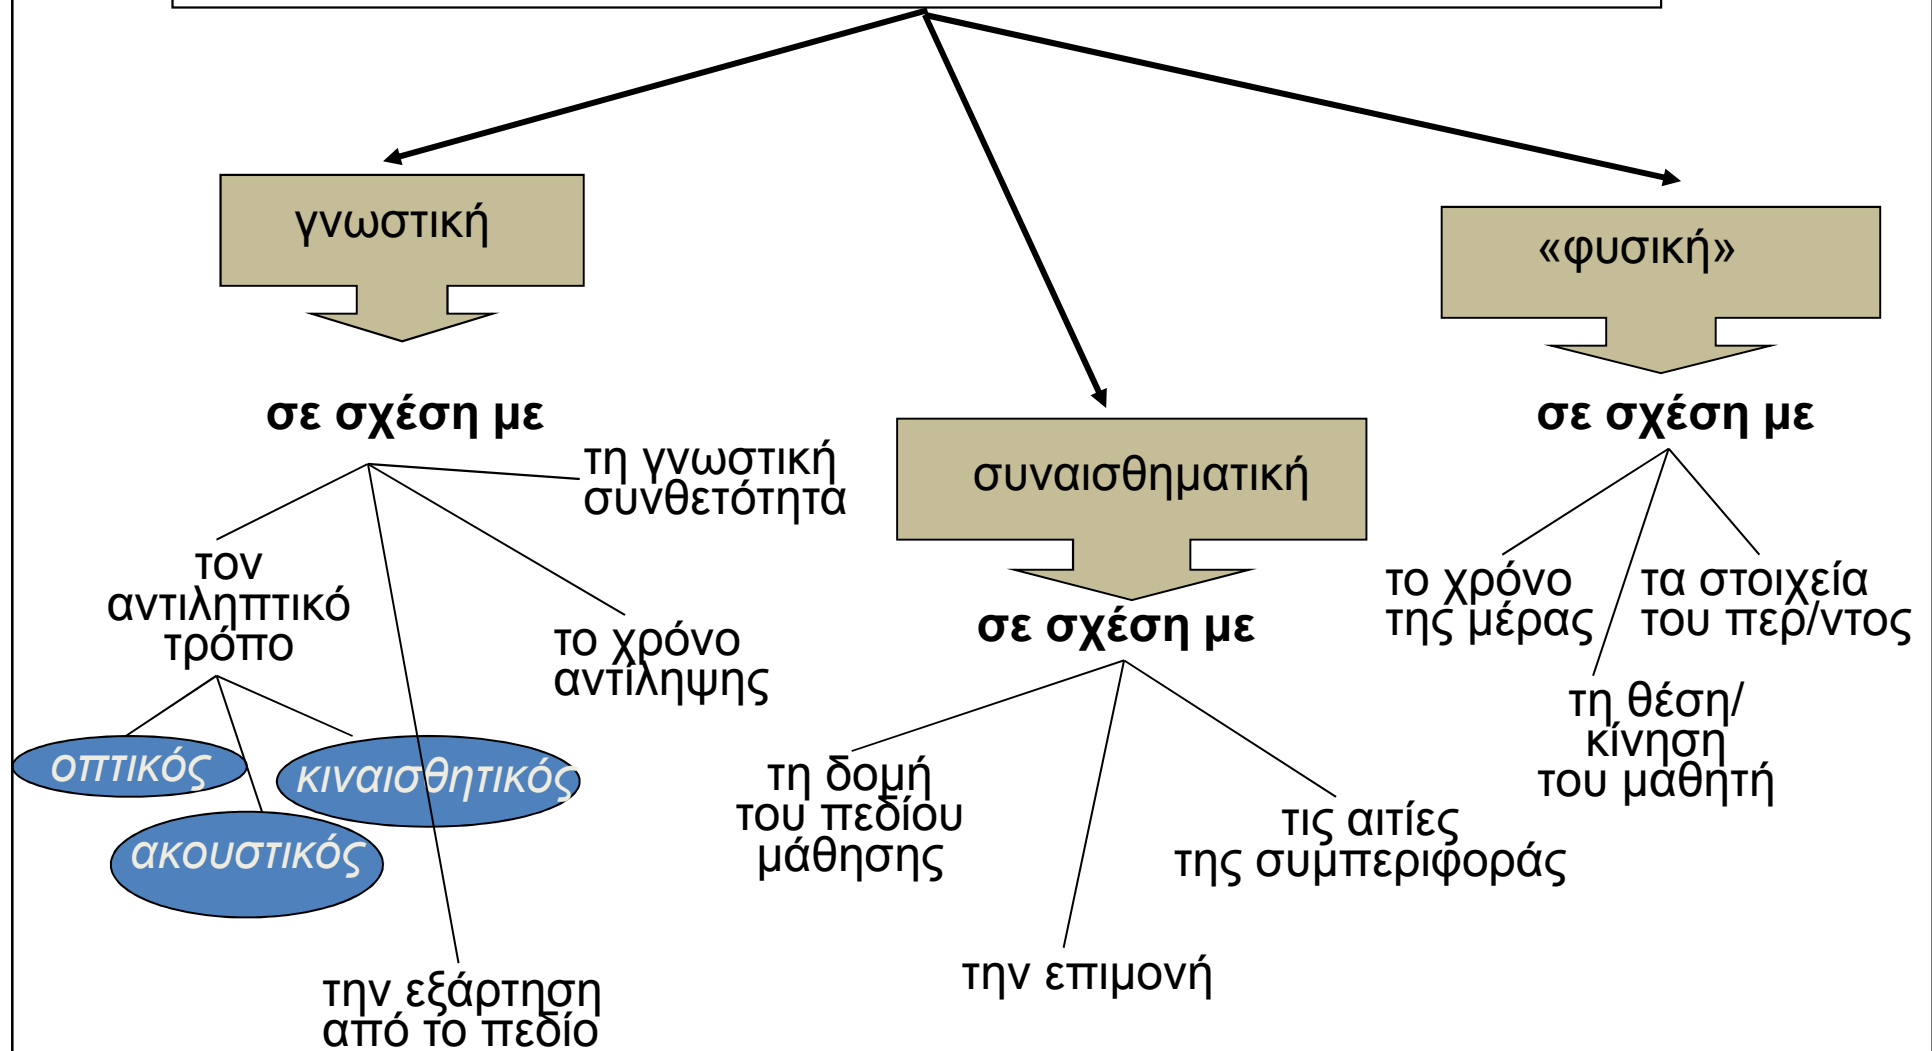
γνωστική

σε σχέση με

τη γνωστική συνθετότητα

τον αντιληπτικό τρόπο

το χρόνο αντίληψης

οπτικός

κιναισθητικός

ακουστικός

την εξάρτηση από το πεδίο

συναισθηματική

σε σχέση με

τη δομή του πεδίου μάθησης

τις αιτίες της συμπεριφοράς

την επιμονή

«φυσική»

σε σχέση με

το χρόνο της μέρας

τα στοιχεία του περ/ντος

τη θέση/ κίνηση του μαθητή